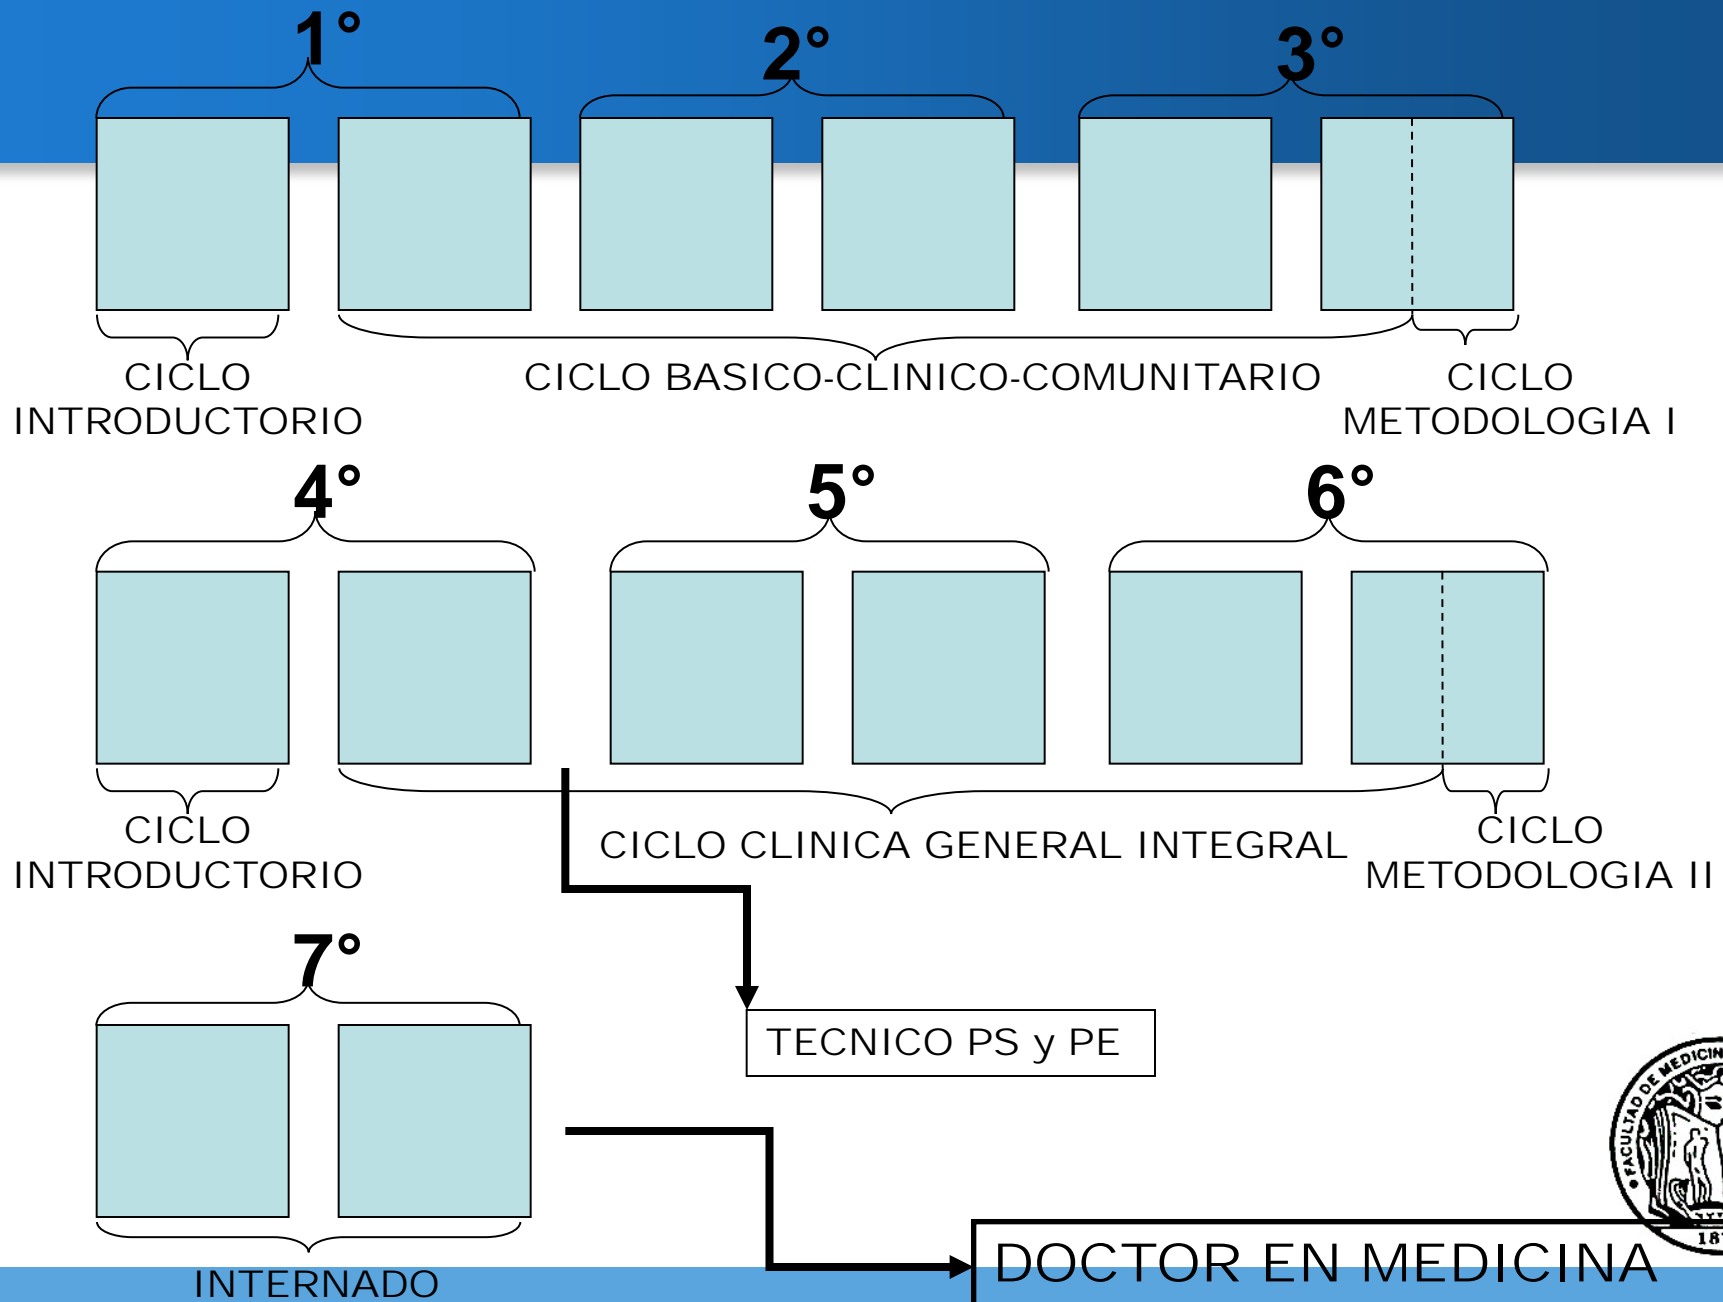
1°

2°

3°

CICLO INTRODUCTORIO

CICLO BASICO-CLINICO-COMUNITARIO

CICLO METODOLOGIA I

4°

5°

6°

CICLO INTRODUCTORIO

CICLO CLINICA GENERAL INTEGRAL

CICLO METODOLOGIA II

7°

TECNICO PS y PE

FACULTAD DE MEDICINA

18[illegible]

INTERNADO

DOCTOR EN MEDICINA